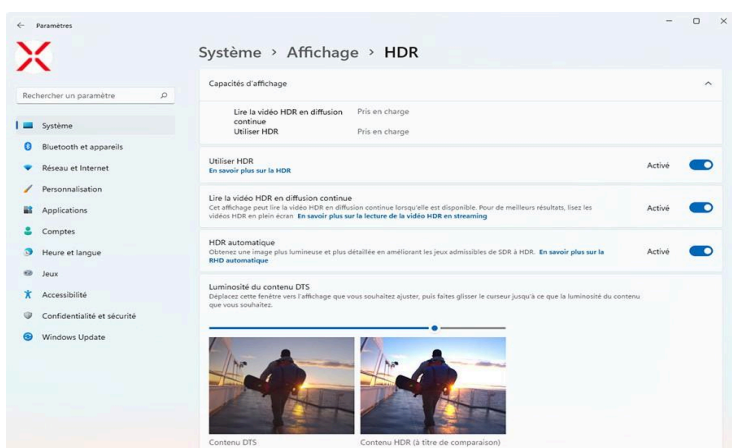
← Paramètres

Système › Affichage › HDR

Rechercher un paramètre

Système
Bluetooth et appareils
Réseau et Internet
Personnalisation
Applications
Comptes
Heure et langue
Jeux
Accessibilité
Confidentialité et sécurité
Windows Update

Capacités d'affichage

Lire la vidéo HDR en diffusion continue Pris en charge
Utiliser HDR Pris en charge

Utiliser HDR
En savoir plus sur la HDR
Activé

Lire la vidéo HDR en diffusion continue
Cet affichage peut lire la vidéo HDR en diffusion continue lorsqu'elle est disponible. Pour de meilleurs résultats, lisez les vidéos HDR en plein écran En savoir plus sur la lecture de la vidéo HDR en streaming
Activé

HDR automatique
Obtenez une image plus lumineuse et plus détaillée en améliorant les jeux admissibles de SDR à HDR. En savoir plus sur la RHD automatique
Activé

Luminosité du contenu DTS
Déplacez cette fenêtre vers l'affichage que vous souhaitez ajuster, puis faites glisser le curseur jusqu'à ce que la luminosité du contenu que vous souhaitez.

Contenu DTS
Contenu HDR (à titre de comparaison)